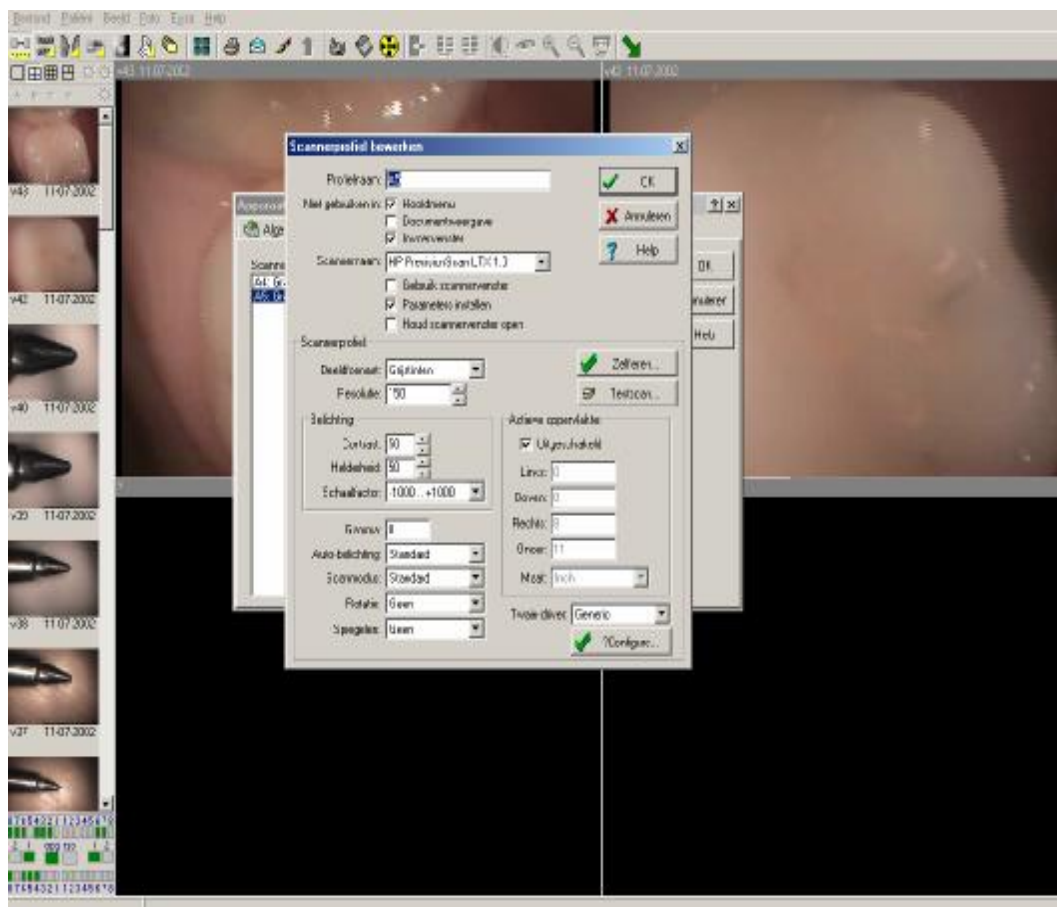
Bestand Patient Beeld Foto Extra Help

v43 11.07.2002

v42 11.07.2002

v43 11-07-2002

v42 11-07-2002

v40 11-07-2002

v39 11-07-2002

v38 11-07-2002

v37 11-07-2002

Scannerprofiel bewerken

Profielnaam: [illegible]

Niet gebruiken in: Hoofdmenu
Documentweergave
Invoervenster

Scannernaam: HP PrecisionScan LTX 1.3

Gebruik scannervenster
Parameters instellen
Houd scannervenster open

OK
Annuleren
Help

Scannerprofiel

Beeldformaat: Grijstinten
Resolutie: 150

Zoeken...
Testscan...

Belichting
Contrast: 50
Helderheid: 50
Schaalfactor: -1000...+1000

Actieve oppervlakte
Uitgeschakeld
Links: 0
Boven: 0
Rechts: 8
Onder: 11
Maat: Inch

Gamma: 0
Auto-belichting: Standard
Scanmodus: Standard
Rotatie: Geen
Spiegelen: Geen

Twain-driver: Generic

Configure...

Appara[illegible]
Alge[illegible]
Scanne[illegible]

OK
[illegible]uleren
Help